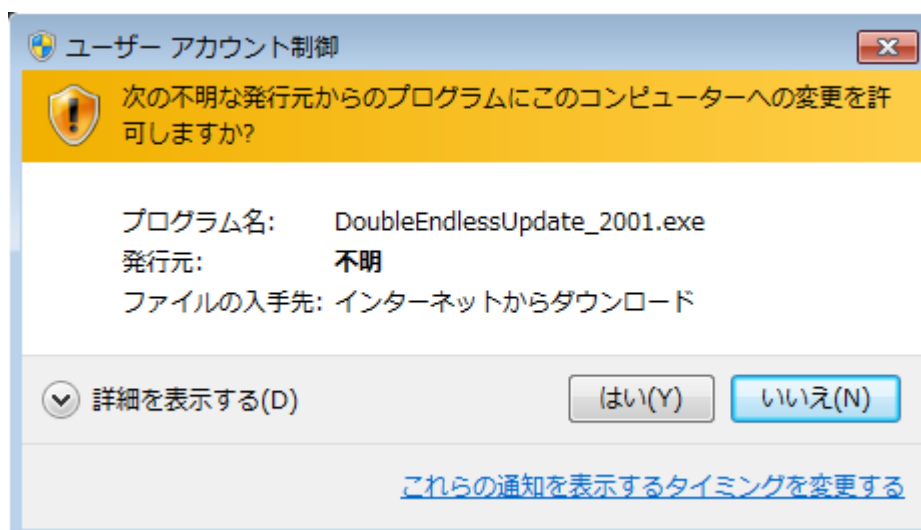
ユーザー アカウント制御

次の不明な発行元からのプログラムにこのコンピューターへの変更を許可しますか?

| | |
|---|---|
| プログラム名: | DoubleEndlessUpdate_2001.exe |
| 発行元: | 不明 |
| ファイルの入手先: | インターネットからダウンロード |

詳細を表示する(D)

はい(Y)

いいえ(N)

これらの通知を表示するタイミングを変更する